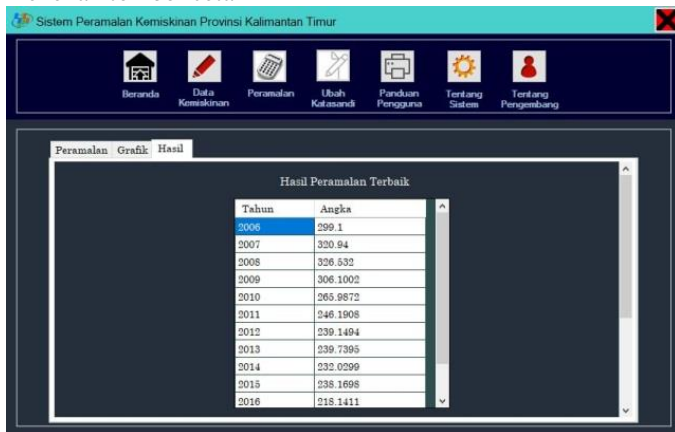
Sistem Peramalan Kemiskinan Provinsi Kalimantan Timur

Beranda
Data Kemiskinan
Peramalan
Ubah Katasandi
Panduan Pengguna
Tentang Sistem
Tentang Pengembang

Peramalan Grafik Hasil

Hasil Peramalan Terbaik

| Tahun | Angka |
|---|---|
| 2006 | 299.1 |
| 2007 | 320.94 |
| 2008 | 326.532 |
| 2009 | 306.1002 |
| 2010 | 265.9872 |
| 2011 | 246.1908 |
| 2012 | 239.1494 |
| 2013 | 239.7395 |
| 2014 | 232.0299 |
| 2015 | 238.1698 |
| 2016 | 218.1411 |